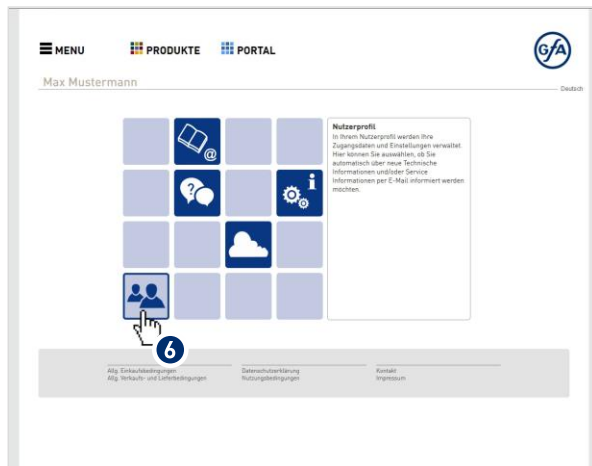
MENU PRODUKTE PORTAL

GfA

Max Mustermann

Deutsch

Nutzerprofil
In Ihrem Nutzerprofil werden Ihre Zugangsdaten und Einstellungen verwaltet. Hier können Sie auswählen, ob Sie automatisch über neue Technische Informationen und/oder Service Informationen per E-Mail informiert werden möchten.

6

Allg. Einkaufsbedingungen
Allg. Verkaufs- und Lieferbedingungen

Datenschutzerklärung
Nutzungsbedingungen

Kontakt
Impressum